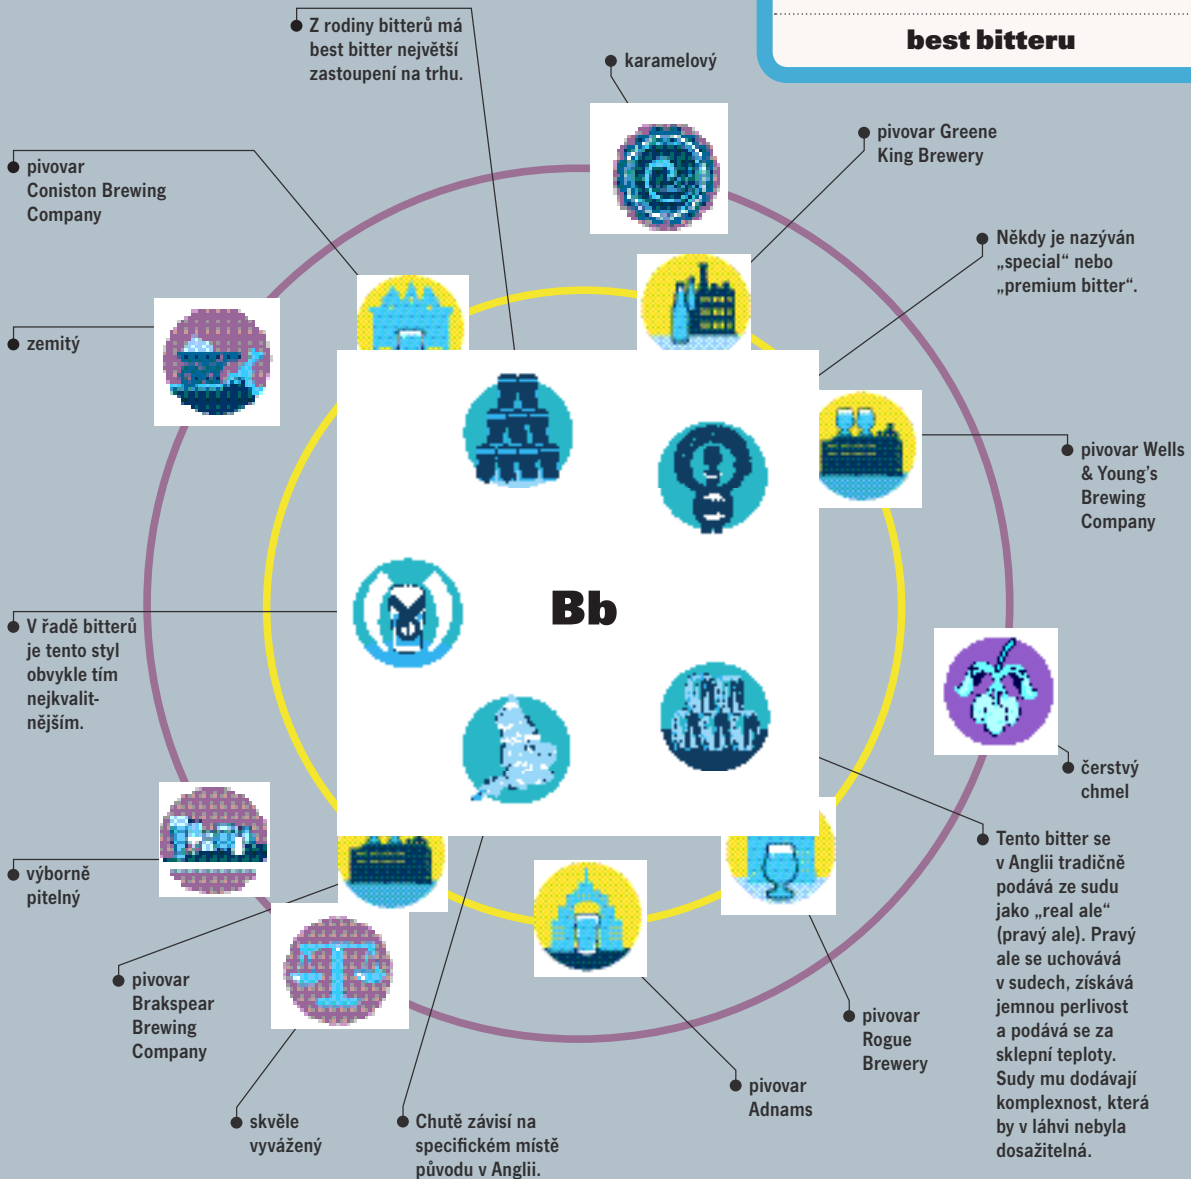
best bitteru

Z rodiny bitterů má best bitter největší zastoupení na trhu.

karamelový

pivovar Greene King Brewery

Někdy je nazýván „special" nebo „premium bitter".

pivovar Coniston Brewing Company

zemitý

pivovar Wells & Young's Brewing Company

Bb

V řadě bitterů je tento styl obvykle tím nejkvalitnějším.

čerstvý chmel

Tento bitter se v Anglii tradičně podává ze sudu jako „real ale" (pravý ale). Pravý ale se uchovává v sudech, získává jemnou perlivost a podává se za sklepní teploty. Sudy mu dodávají komplexnost, která by v láhvi nebyla dosažitelná.

výborně pitelný

pivovar Brakspear Brewing Company

pivovar Rogue Brewery

pivovar Adnams

skvěle vyvážený

Chutě závisí na specifickém místě původu v Anglii.